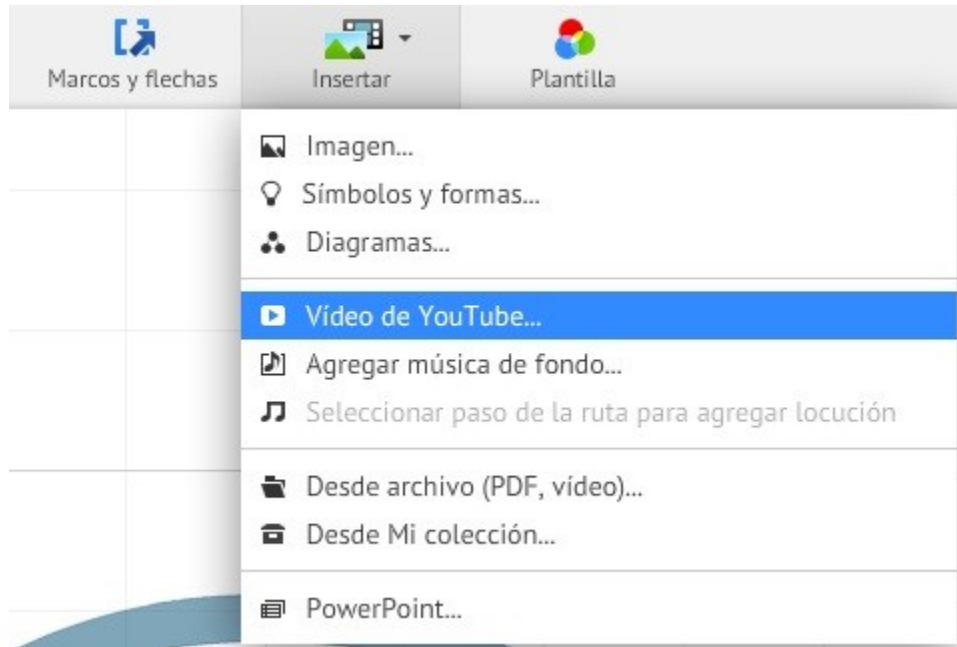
Marcos y flechas

Insertar

Plantilla

Imagen...

Símbolos y formas...

Diagramas...

Vídeo de YouTube...

Agregar música de fondo...

Seleccionar paso de la ruta para agregar locución

Desde archivo (PDF, vídeo)...

Desde Mi colección...

PowerPoint...